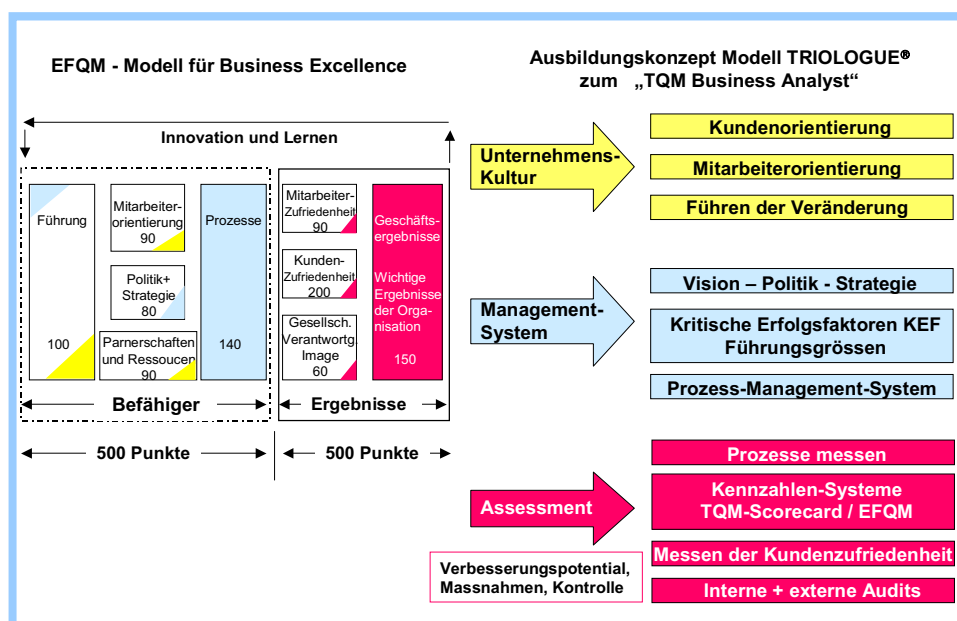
EFQM - Modell für Business Excellence

Ausbildungskonzept Modell TRIOLOGUE®
zum „TQM Business Analyst"

Innovation und Lernen

Führung
100

Mitarbeiterorientierung
90

Politik+ Strategie
80

Parnerschaften und Ressoucen
90

Prozesse
140

Mitarbeiter-Zufriedenheit
90

Kunden-Zufriedenheit
200

Gesellsch. Verantwortg. Image
60

Geschäftsergebnisse
Wichtige Ergebnisse der Organisation
150

Befähiger

Ergebnisse

500 Punkte

500 Punkte

Unternehmens-Kultur

Kundenorientierung

Mitarbeiterorientierung

Führen der Veränderung

Management-System

Vision – Politik - Strategie

Kritische Erfolgsfaktoren KEF Führungsgrössen

Prozess-Management-System

Prozesse messen

Assessment

Kennzahlen-Systeme TQM-Scorecard / EFQM

Messen der Kundenzufriedenheit

Interne + externe Audits

Verbesserungspotential, Massnahmen, Kontrolle